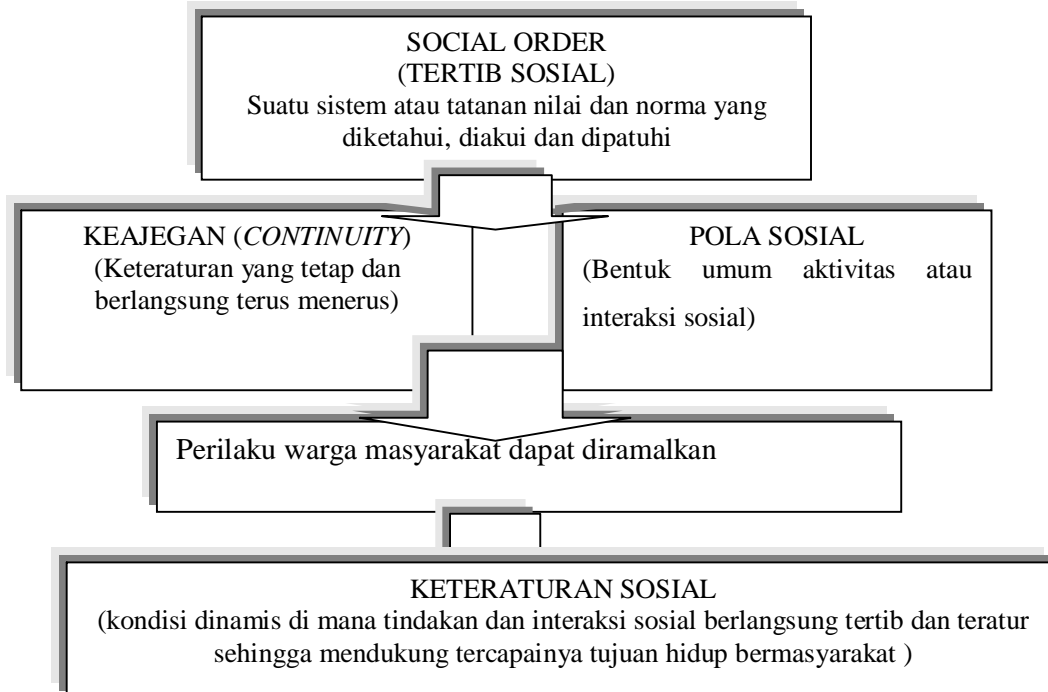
SOCIAL ORDER
(TERTIB SOSIAL)
Suatu sistem atau tatanan nilai dan norma yang diketahui, diakui dan dipatuhi

KEAJEGAN (*CONTINUITY*)
(Keteraturan yang tetap dan berlangsung terus menerus)

POLA SOSIAL
(Bentuk umum aktivitas atau interaksi sosial)

Perilaku warga masyarakat dapat diramalkan

KETERATURAN SOSIAL
(kondisi dinamis di mana tindakan dan interaksi sosial berlangsung tertib dan teratur sehingga mendukung tercapainya tujuan hidup bermasyarakat )